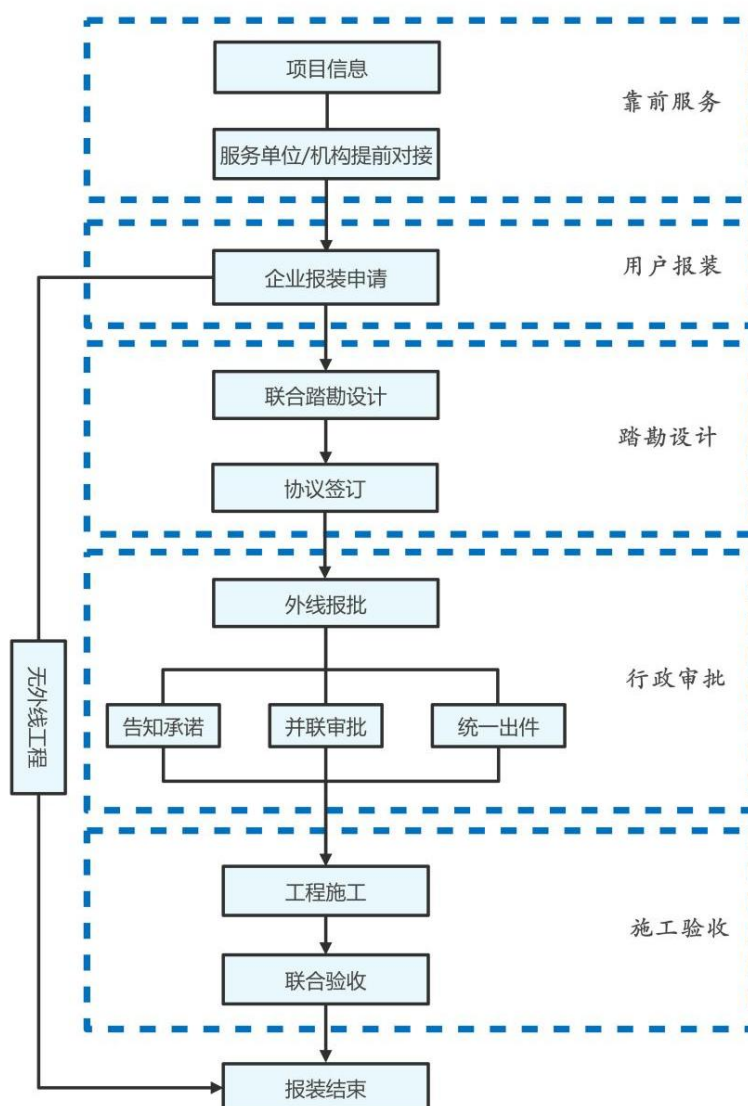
项目信息

服务单位/机构提前对接

靠前服务

企业报装申请

用户报装

联合踏勘设计

协议签订

踏勘设计

外线报批

告知承诺

并联审批

统一出件

行政审批

无外线工程

工程施工

联合验收

施工验收

报装结束